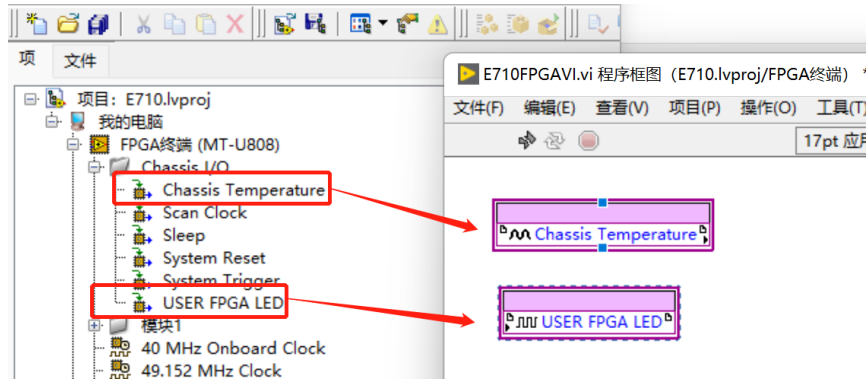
项 文件

项目：E710.lvproj
我的电脑
FPGA终端 (MT-U808)
Chassis I/O
Chassis Temperature
Scan Clock
Sleep
System Reset
System Trigger
USER FPGA LED
模块1
40 MHz Onboard Clock
49.152 MHz Clock

E710FPGAVI.vi 程序框图（E710.lvproj/FPGA终端）
文件(F) 编辑(E) 查看(V) 项目(P) 操作(O) 工具(T)
17pt 应用

Chassis Temperature

USER FPGA LED